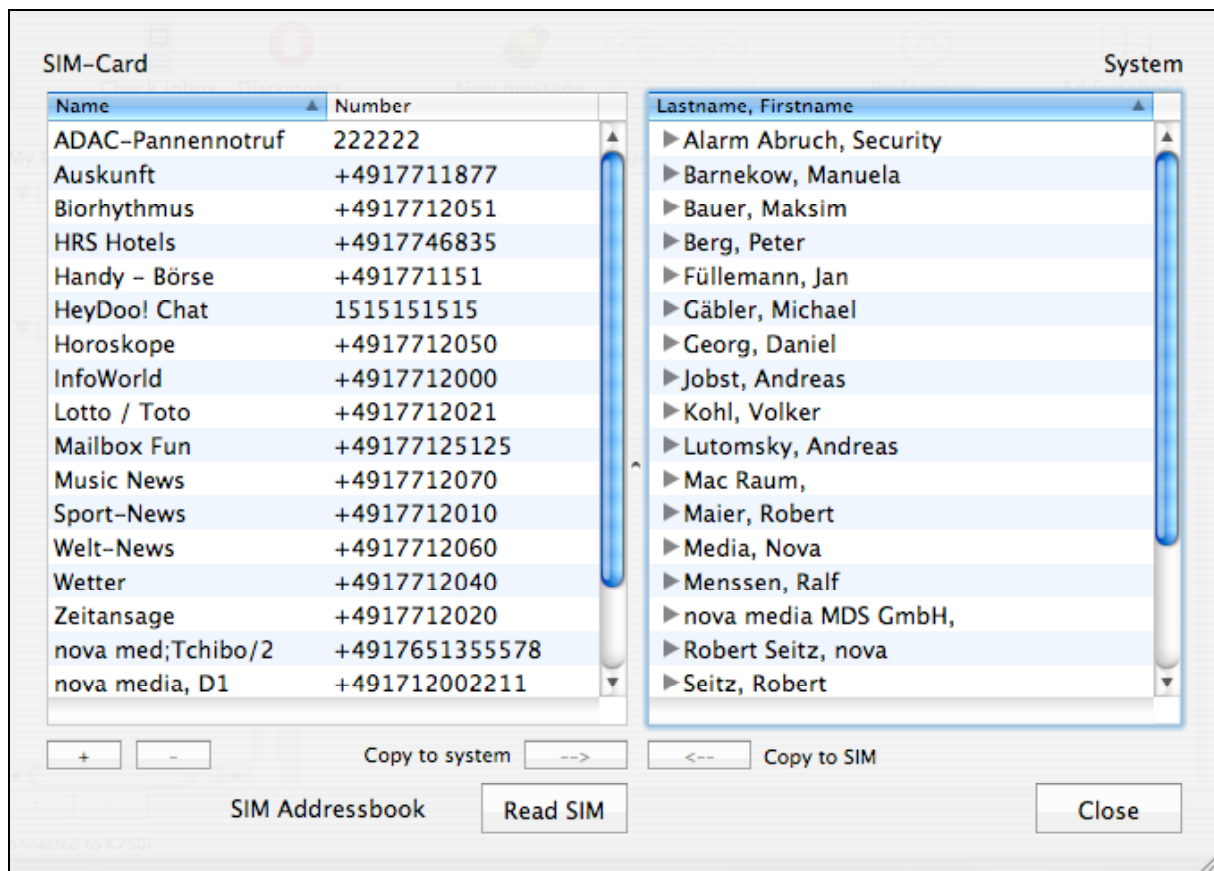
SIM-Card

System

| Name | Number |
|---|---|
| ADAC-Pannennotruf | 222222 |
| Auskunft | +4917711877 |
| Biorhythmus | +4917712051 |
| HRS Hotels | +4917746835 |
| Handy - Börse | +491771151 |
| HeyDoo! Chat | 1515151515 |
| Horoskope | +4917712050 |
| InfoWorld | +4917712000 |
| Lotto / Toto | +4917712021 |
| Mailbox Fun | +49177125125 |
| Music News | +4917712070 |
| Sport-News | +4917712010 |
| Welt-News | +4917712060 |
| Wetter | +4917712040 |
| Zeitansage | +4917712020 |
| nova med;Tchibo/2 | +4917651355578 |
| nova media, D1 | +491712002211 |

| Lastname, Firstname |
|---|
| Alarm Abruch, Security |
| Barnekow, Manuela |
| Bauer, Maksim |
| Berg, Peter |
| Füllemann, Jan |
| Gäbler, Michael |
| Georg, Daniel |
| Jobst, Andreas |
| Kohl, Volker |
| Lutomsky, Andreas |
| Mac Raum, |
| Maier, Robert |
| Media, Nova |
| Menssen, Ralf |
| nova media MDS GmbH, |
| Robert Seitz, nova |
| Seitz, Robert |

+ -

Copy to system -->

<-- Copy to SIM

SIM Addressbook Read SIM

Close